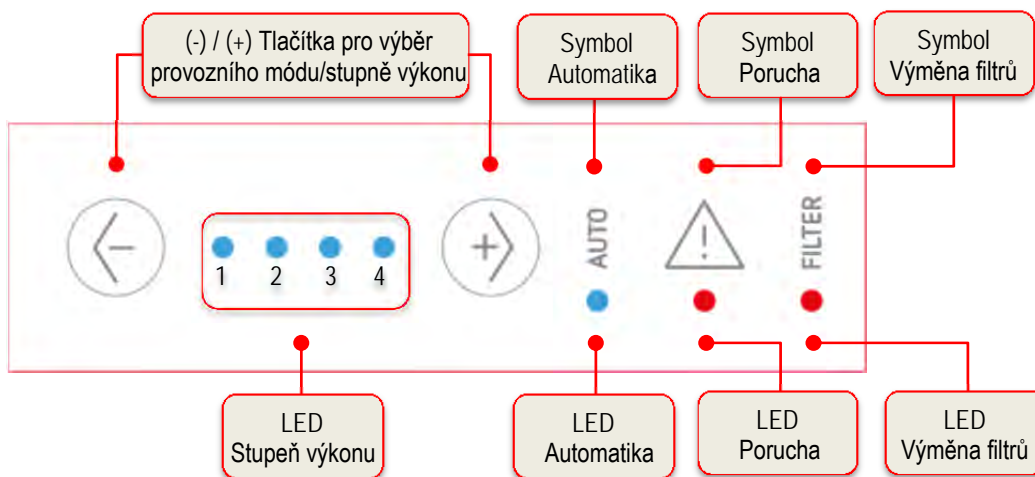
(-) / (+) Tlačítka pro výběr provozního módu/stupně výkonu

Symbol Automatika

Symbol Porucha

Symbol Výměna filtrů

1 2 3 4

AUTO

FILTER

LED Stupeň výkonu

LED Automatika

LED Porucha

LED Výměna filtrů